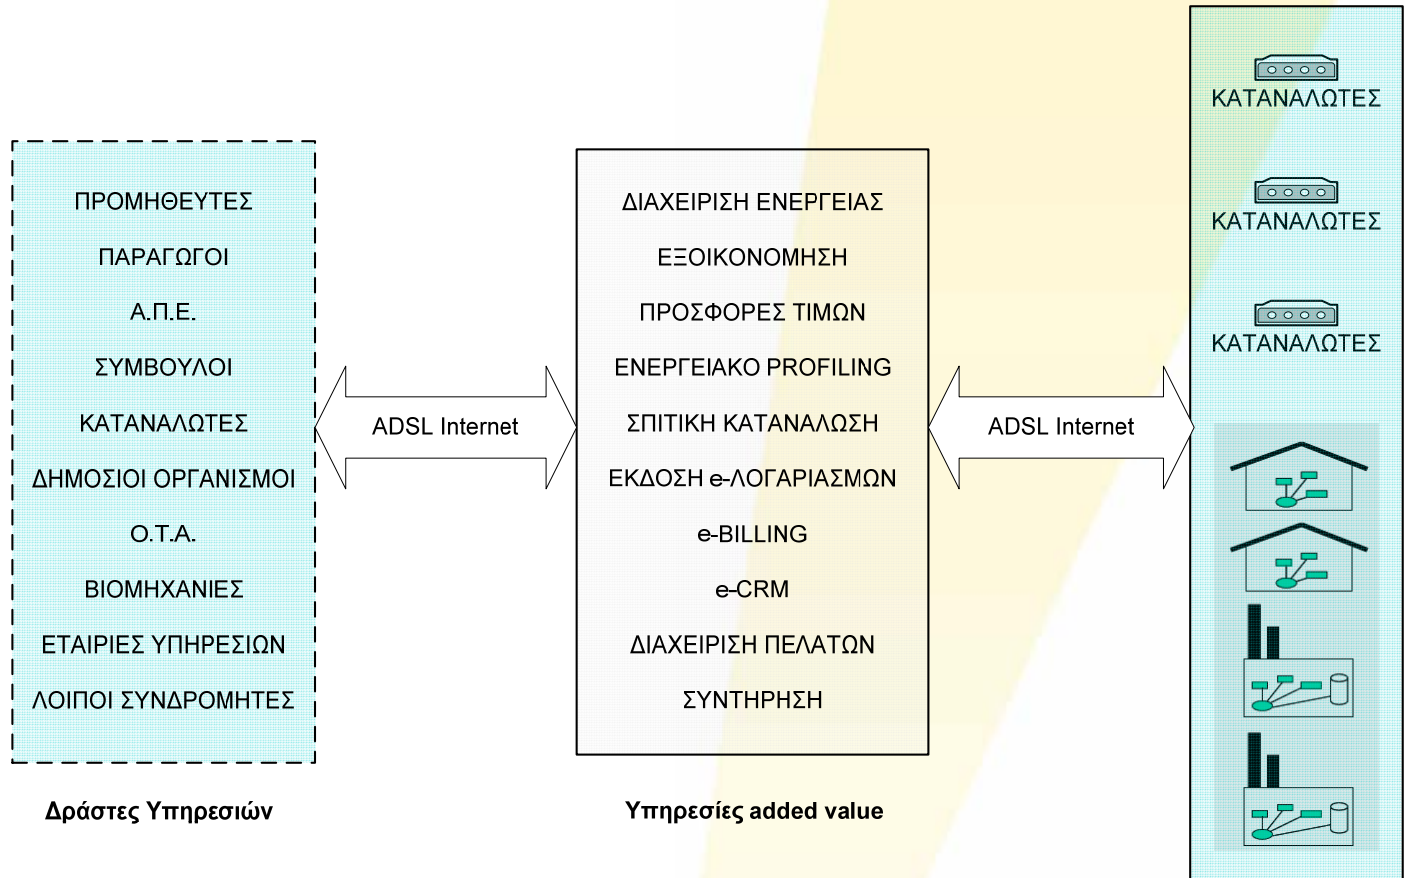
ΠΡΟΜΗΘΕΥΤΕΣ

ΠΑΡΑΓΩΓΟΙ

Α.Π.Ε.

ΣΥΜΒΟΥΛΟΙ

ΚΑΤΑΝΑΛΩΤΕΣ

ΔΗΜΟΣΙΟΙ ΟΡΓΑΝΙΣΜΟΙ

Ο.Τ.Α.

ΒΙΟΜΗΧΑΝΙΕΣ

ΕΤΑΙΡΙΕΣ ΥΠΗΡΕΣΙΩΝ

ΛΟΙΠΟΙ ΣΥΝΔΡΟΜΗΤΕΣ

Δράστες Υπηρεσιών

ADSL Internet

ΔΙΑΧΕΙΡΙΣΗ ΕΝΕΡΓΕΙΑΣ

ΕΞΟΙΚΟΝΟΜΗΣΗ

ΠΡΟΣΦΟΡΕΣ ΤΙΜΩΝ

ΕΝΕΡΓΕΙΑΚΟ PROFILING

ΣΠΙΤΙΚΗ ΚΑΤΑΝΑΛΩΣΗ

ΕΚΔΟΣΗ e-ΛΟΓΑΡΙΑΣΜΩΝ

e-BILLING

e-CRM

ΔΙΑΧΕΙΡΙΣΗ ΠΕΛΑΤΩΝ

ΣΥΝΤΗΡΗΣΗ

Υπηρεσίες added value

ADSL Internet

ΚΑΤΑΝΑΛΩΤΕΣ

ΚΑΤΑΝΑΛΩΤΕΣ

ΚΑΤΑΝΑΛΩΤΕΣ